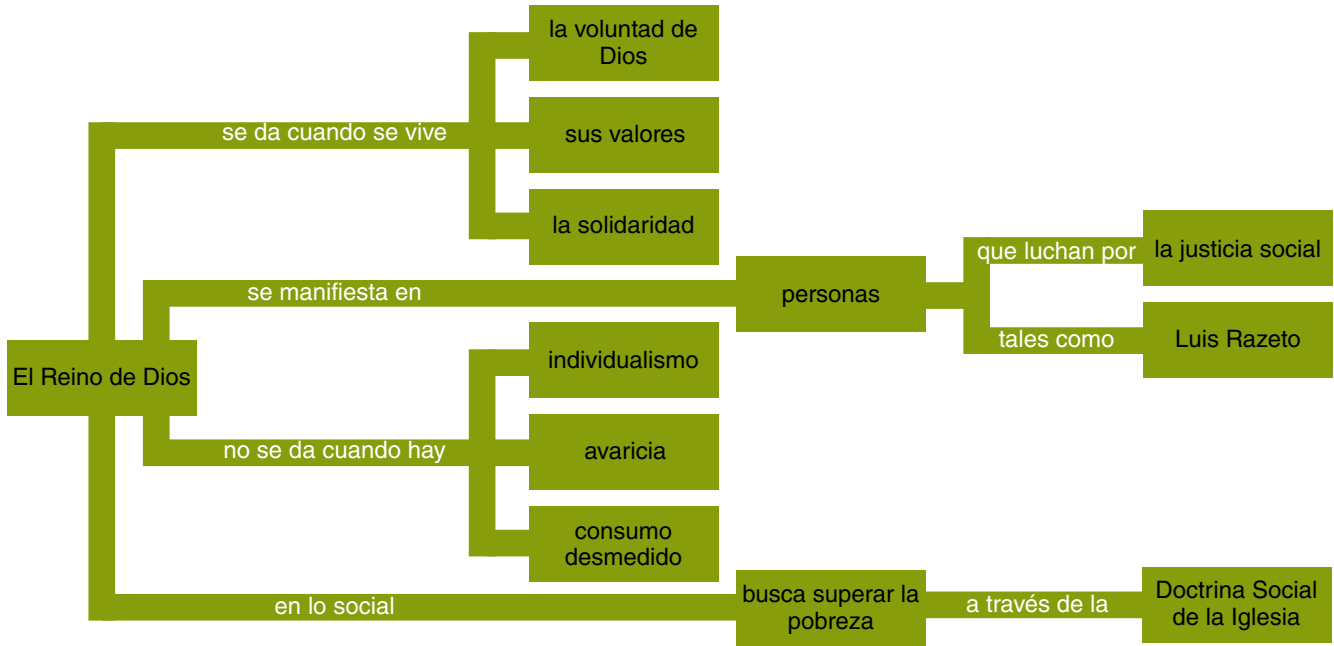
El Reino de Dios

se da cuando se vive

la voluntad de Dios

sus valores

la solidaridad

se manifiesta en

personas

que luchan por

la justicia social

tales como

Luis Razeto

no se da cuando hay

individualismo

avaricia

consumo desmedido

en lo social

busca superar la pobreza

a través de la

Doctrina Social de la Iglesia